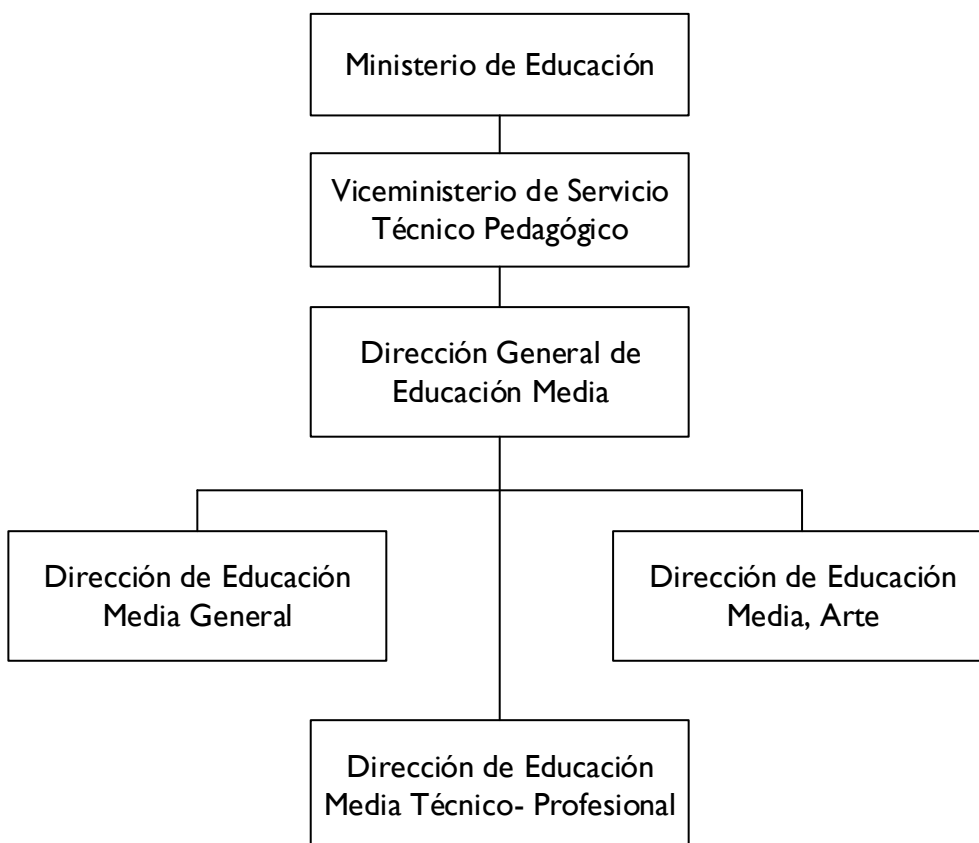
Ministerio de Educación

Viceministerio de Servicio Técnico Pedagógico

Dirección General de Educación Media

Dirección de Educación Media General

Dirección de Educación Media, Arte

Dirección de Educación Media Técnico- Profesional